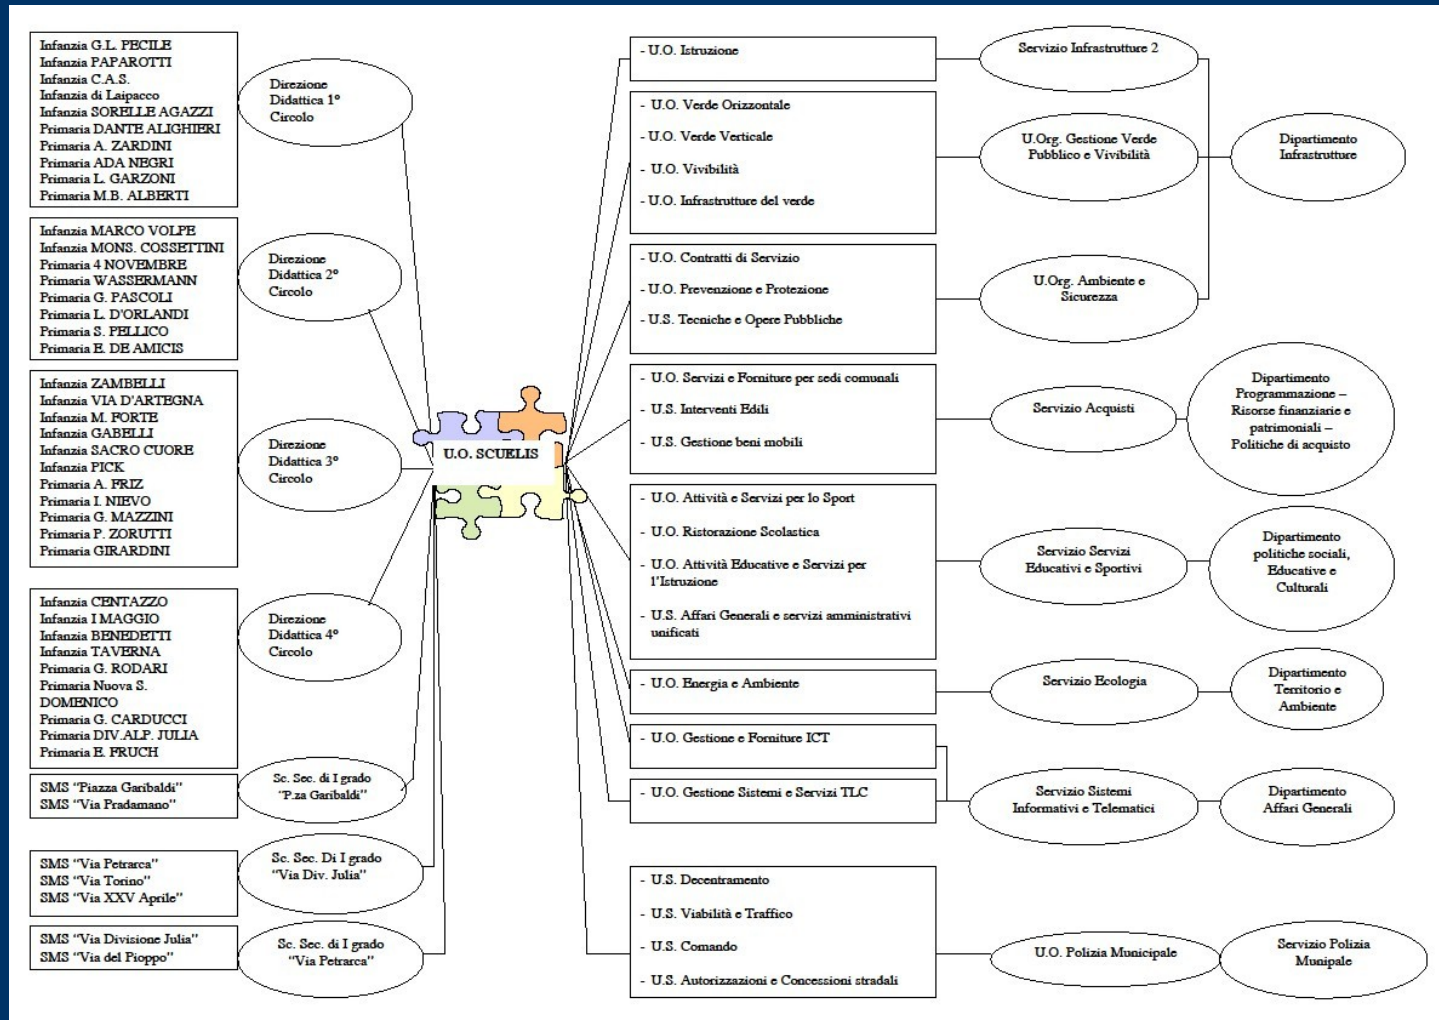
Infanzia G.L. PECILE
Infanzia PAPAROTTI
Infanzia C.A.S.
Infanzia di Laipacco
Infanzia SORELLE AGAZZI
Primaria DANTE ALIGHIERI
Primaria A. ZARDINI
Primaria ADA NEGRI
Primaria L. GARZONI
Primaria M.B. ALBERTI

Direzione Didattica 1° Circolo

Infanzia MARCO VOLPE
Infanzia MONS. COSSETTINI
Primaria 4 NOVEMBRE
Primaria WASSERMANN
Primaria G. PASCOLI
Primaria L. D'ORLANDI
Primaria S. PELLICO
Primaria E. DE AMICIS

Direzione Didattica 2° Circolo

Infanzia ZAMBELLI
Infanzia VIA D'ARTEGNA
Infanzia M. FORTE
Infanzia GABELLI
Infanzia SACRO CUORE
Infanzia PICK
Primaria A. FRIZ
Primaria I. NIEVO
Primaria G. MAZZINI
Primaria P. ZORUTTI
Primaria GIRARDINI

Direzione Didattica 3° Circolo

Infanzia CENTAZZO
Infanzia I MAGGIO
Infanzia BENEDETTI
Infanzia TAVERNA
Primaria G. RODARI
Primaria Nuova S. DOMENICO
Primaria G. CARDUCCI
Primaria DIV.ALP. JULIA
Primaria E. FRUCH

Direzione Didattica 4° Circolo

SMS "Piazza Garibaldi"
SMS "Via Pradamano"

Sc. Sec. di I grado "P.za Garibaldi"

SMS "Via Petrarca"
SMS "Via Torino"
SMS "Via XXV Aprile"

Sc. Sec. Di I grado "Via Div. Julia"

SMS "Via Divisione Julia"
SMS "Via del Pioppo"

Sc. Sec. di I grado "Via Petrarca"

U.O. SCUELIS

- U.O. Istruzione

Servizio Infrastrutture 2

- U.O. Verde Orizzontale
- U.O. Verde Verticale
- U.O. Vivibilità
- U.O. Infrastrutture del verde

U.Org. Gestione Verde Pubblico e Vivibilità

Dipartimento Infrastrutture

- U.O. Contratti di Servizio
- U.O. Prevenzione e Protezione
- U.S. Tecniche e Opere Pubbliche

U.Org. Ambiente e Sicurezza

- U.O. Servizi e Forniture per sedi comunali
- U.S. Interventi Edili
- U.S. Gestione beni mobili

Servizio Acquisti

Dipartimento Programmazione – Risorse finanziarie e patrimoniali – Politiche di acquisto

- U.O. Attività e Servizi per lo Sport
- U.O. Ristorazione Scolastica
- U.O. Attività Educative e Servizi per l'Istruzione
- U.S. Affari Generali e servizi amministrativi unificati

Servizio Servizi Educativi e Sportivi

Dipartimento politiche sociali, Educative e Culturali

- U.O. Energia e Ambiente

Servizio Ecologia

Dipartimento Territorio e Ambiente

- U.O. Gestione e Forniture ICT

- U.O. Gestione Sistemi e Servizi TLC

Servizio Sistemi Informativi e Telematici

Dipartimento Affari Generali

- U.S. Decentramento
- U.S. Viabilità e Traffico
- U.S. Comando
- U.S. Autorizzazioni e Concessioni stradali

U.O. Polizia Municipale

Servizio Polizia Munipale